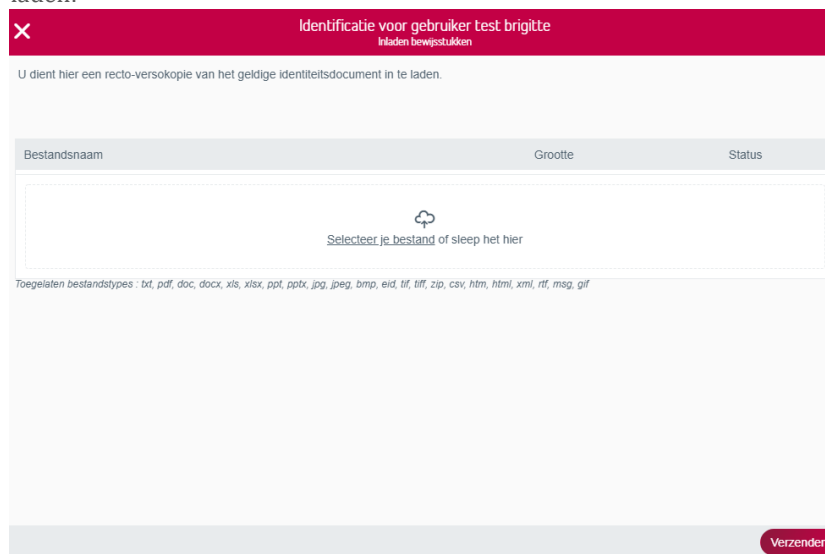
laden.

Identificatie voor gebruiker test brigitte
Inladen bewijsstukken

U dient hier een recto-versokopie van het geldige identiteitsdocument in te laden.

| Bestandsnaam | Grootte | Status |
|---|---|---|

Selecteer je bestand of sleep het hier

Toegelaten bestandstypes : txt, pdf, doc, docx, xls, xlsx, ppt, pptx, jpg, jpeg, bmp, eid, tif, tiff, zip, csv, htm, html, xml, rtf, msg, gif

Verzenden